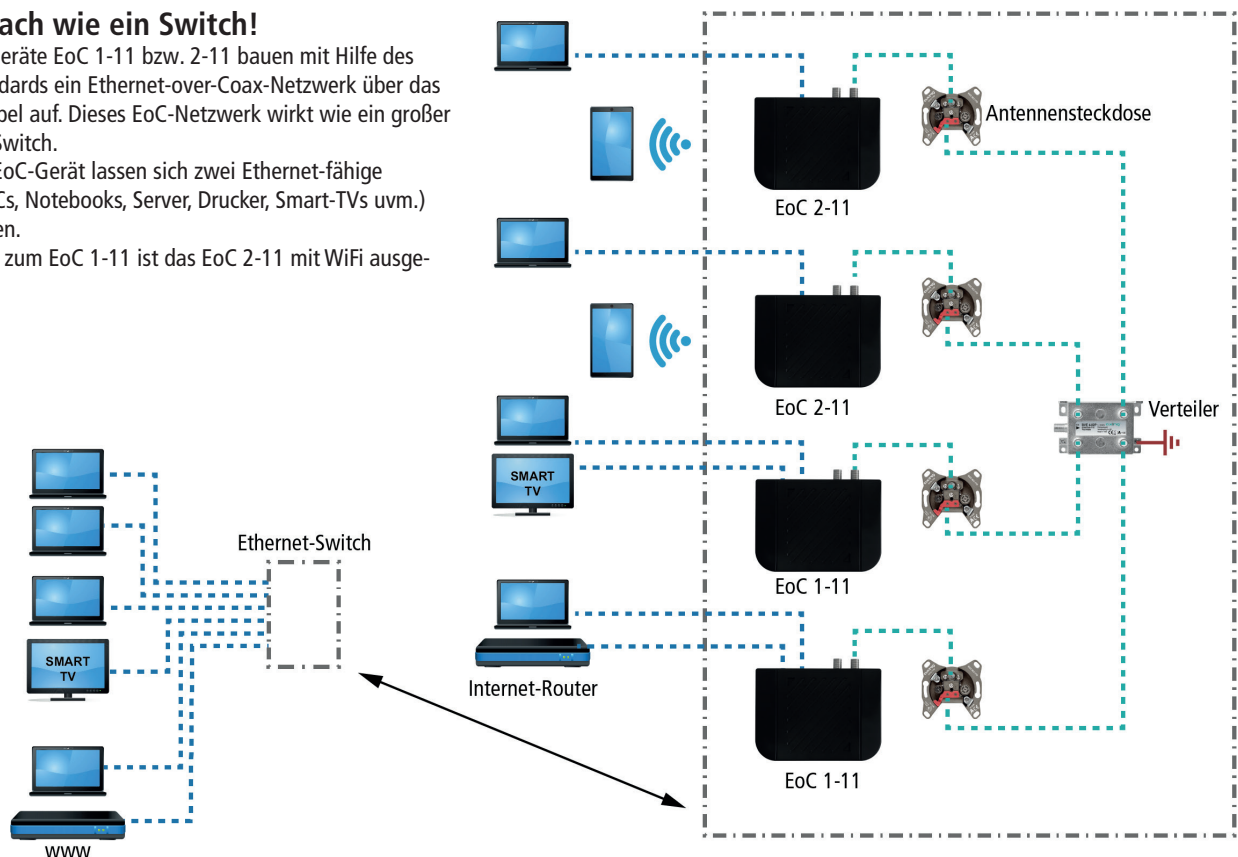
ach wie ein Switch!

eräte EoC 1-11 bzw. 2-11 bauen mit Hilfe des dards ein Ethernet-over-Coax-Netzwerk über das bel auf. Dieses EoC-Netzwerk wirkt wie ein großer Switch.

EoC-Gerät lassen sich zwei Ethernet-fähige Cs, Notebooks, Server, Drucker, Smart-TVs uvm.) en.

zum EoC 1-11 ist das EoC 2-11 mit WiFi ausge-

Antennensteckdose

EoC 2-11

EoC 2-11

Verteiler

SMART TV

EoC 1-11

Internet-Router

EoC 1-11

Ethernet-Switch

SMART TV

www